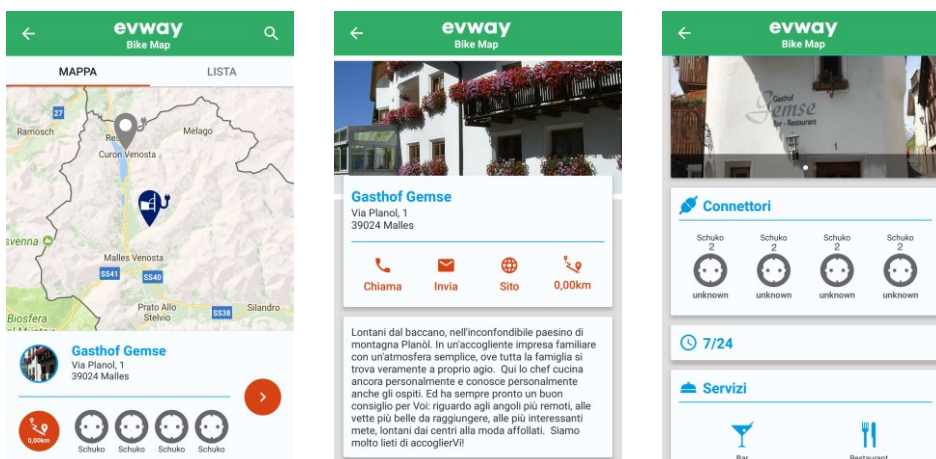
evway
Bike Map

MAPPA
LISTA

Ramosch
Melago
Re
Curon Venosta
svenna
Malles Venosta
SS41
SS40
Prato Allo Stelvio
Silandro
Biosfera
SS38
27

Gasthof Gemse
Via Planol, 1
39024 Malles

0,00km
Schuko
Schuko
Schuko
Schuko

evway
Bike Map

Gasthof Gemse
Via Planol, 1
39024 Malles

Chiama
Invia
Sito
0,00km

Lontani dal baccano, nell'inconfondibile paesino di montagna Planòl. In un'accogliente impresa familiare con un'atmosfera semplice, ove tutta la famiglia si trova veramente a proprio agio. Qui lo chef cucina ancora personalmente e conosce personalmente anche gli ospiti. Ed ha sempre pronto un buon consiglio per Voi: riguardo agli angoli più remoti, alle vette più belle da raggiungere, alle più interessanti mete, lontani dai centri alla moda affollati. Siamo molto lieti di accoglierVi!

evway
Bike Map

Gasthof Gemse
Bar • Restaurant

Connettori

Schuko
2
unknown
Schuko
2
unknown
Schuko
2
unknown
Schuko
2
unknown

7/24

Servizi

Bar
Restaurant